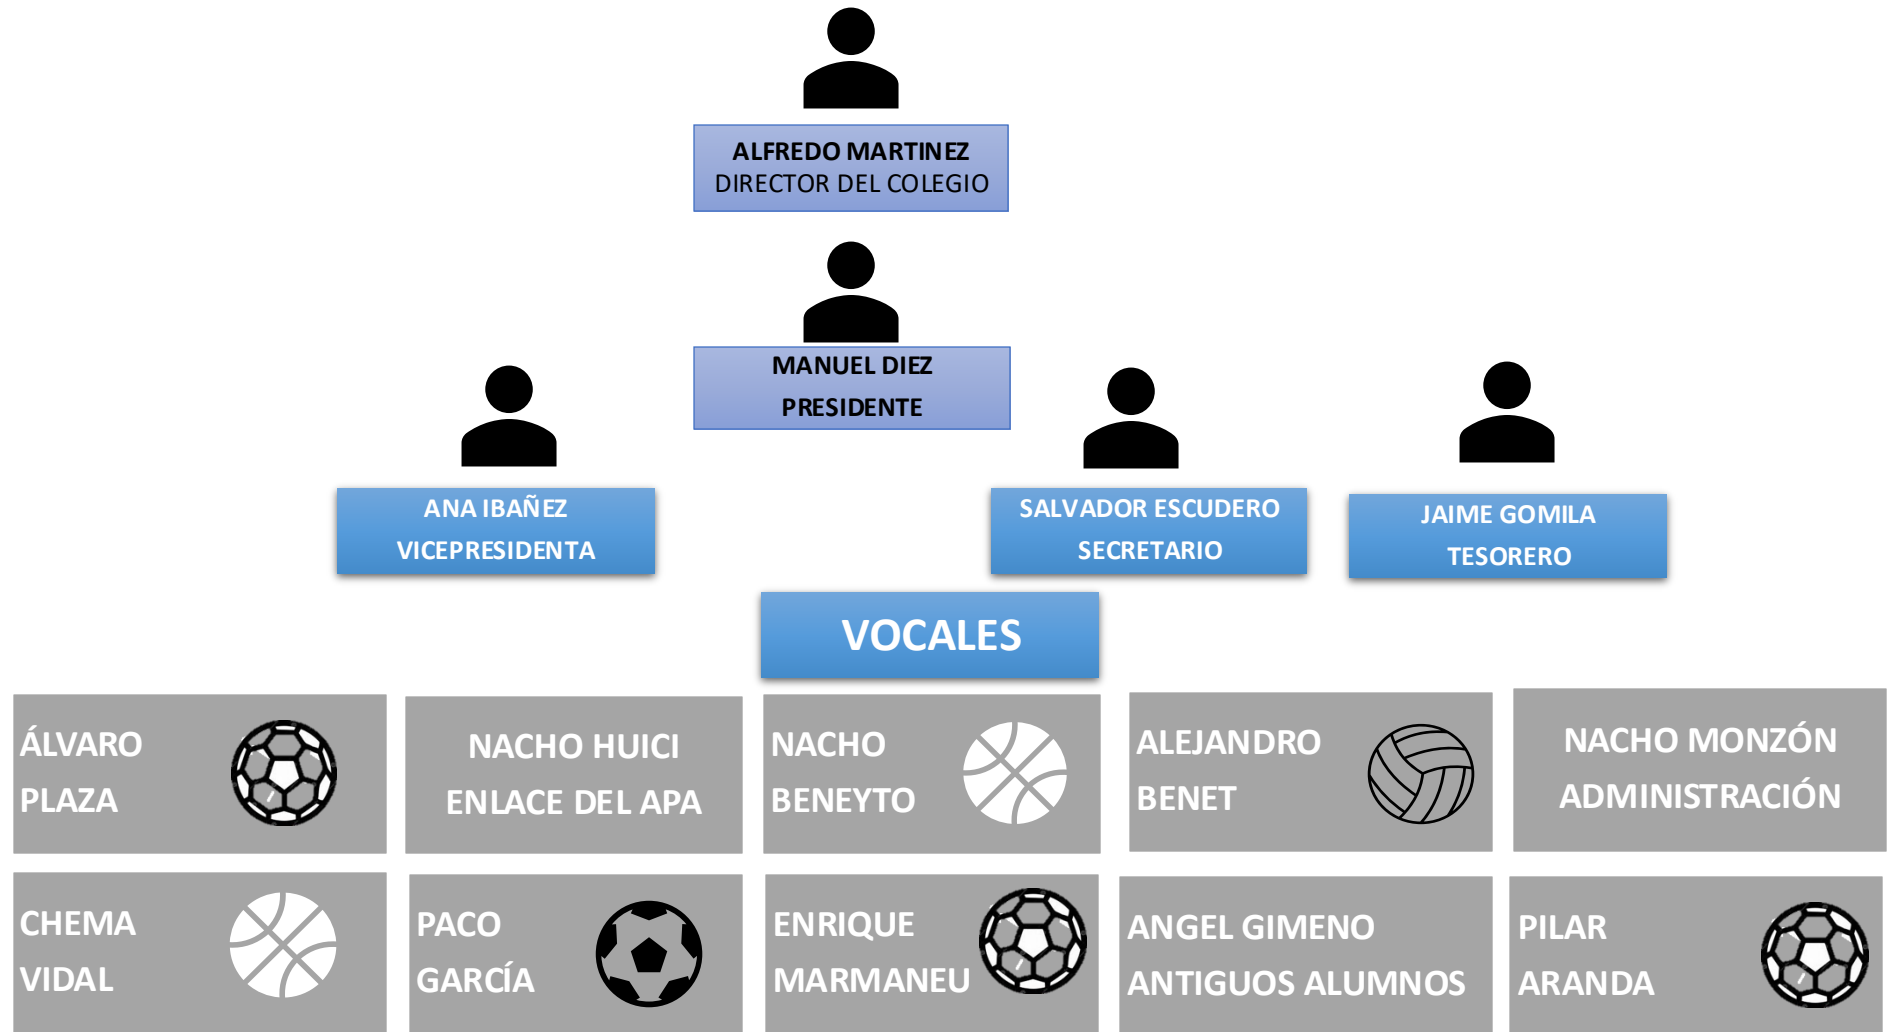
ALFREDO MARTINEZ
DIRECTOR DEL COLEGIO

MANUEL DIEZ
PRESIDENTE

ANA IBAÑEZ
VICEPRESIDENTA

SALVADOR ESCUDERO
SECRETARIO

JAIME GOMILA
TESORERO

VOCALES

ÁLVARO PLAZA

NACHO HUICI
ENLACE DEL APA

NACHO BENEYTO

ALEJANDRO BENET

NACHO MONZÓN
ADMINISTRACIÓN

CHEMA VIDAL

PACO GARCÍA

ENRIQUE MARMANEU

ANGEL GIMENO
ANTIGUOS ALUMNOS

PILAR ARANDA